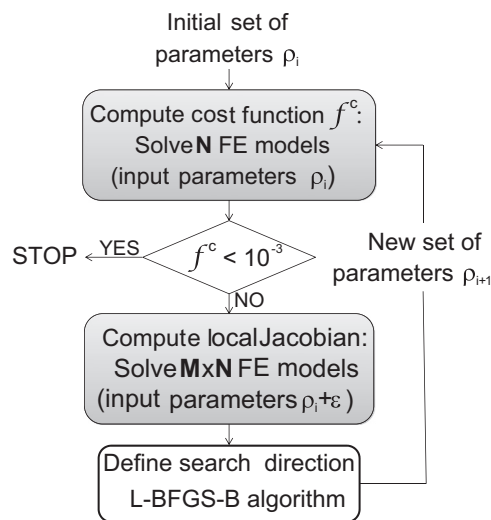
Initial set of parameters $\rho_i$

Compute cost function $f^c$: Solve **N** FE models (input parameters $\rho_i$)

STOP

YES

$f^c < 10^{-3}$

NO

New set of parameters $\rho_{i+1}$

Compute localJacobian: Solve **M**x**N** FE models (input parameters $\rho_i+\varepsilon$)

Define search direction L-BFGS-B algorithm